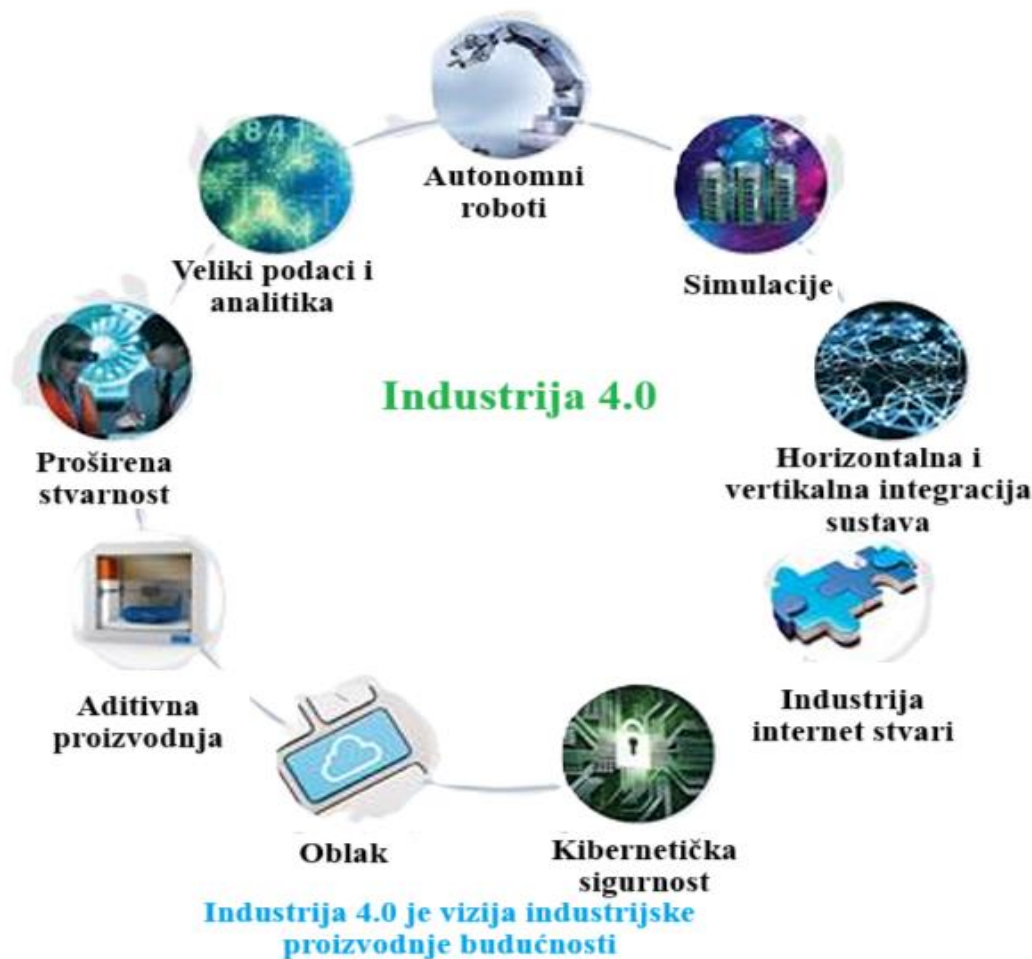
Autonomni roboti

Simulacije

Horizontalna i vertikalna integracija sustava

Industrija internet stvari

Kibernetička sigurnost

Oblak

Aditivna proizvodnja

Proširena stvarnost

Veliki podaci i analitika

Industrija 4.0

Industrija 4.0 je vizija industrijske proizvodnje budućnosti